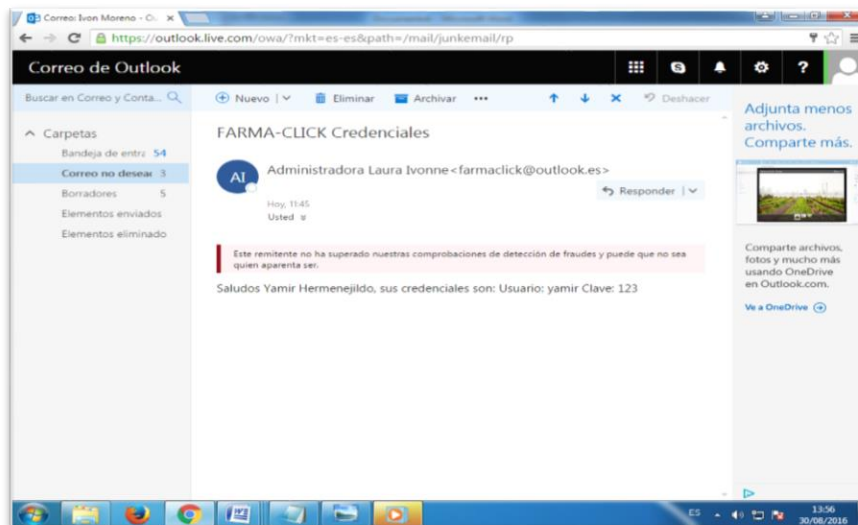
Correo: Ivon Moreno - O ×

https://outlook.live.com/owa/?mkt=es-es&path=/mail/junkemail/rp

Correo de Outlook

Buscar en Correo y Conta...

Nuevo | Eliminar Archivar ••• Deshacer

Carpetas

Bandeja de entra 54

Correo no deseac 3

Borradores 5

Elementos enviados

Elementos eliminado

FARMA-CLICK Credenciales

AI

Administradora Laura Ivonne<farmaclick@outlook.es>

Responder |

Hoy, 11:45

Usted

Este remitente no ha superado nuestras comprobaciones de detección de fraudes y puede que no sea quien aparenta ser.

Saludos Yamir Hermenejildo, sus credenciales son: Usuario: yamir Clave: 123

Adjunta menos archivos. Comparte más.

Comparte archivos, fotos y mucho más usando OneDrive en Outlook.com.

Ve a OneDrive

ES 13:56 30/08/2016